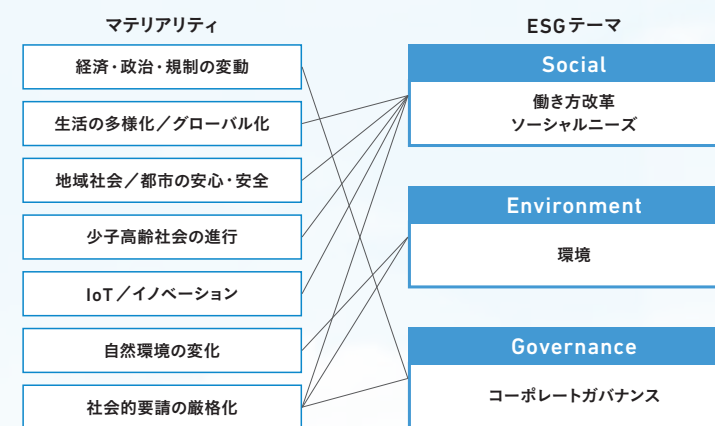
マテリアリティ

経済・政治・規制の変動

生活の多様化／グローバル化

地域社会／都市の安心・安全

少子高齢社会の進行

IoT／イノベーション

自然環境の変化

社会的要請の厳格化

ESGテーマ

Social

働き方改革
ソーシャルニーズ

Environment

環境

Governance

コーポレートガバナンス